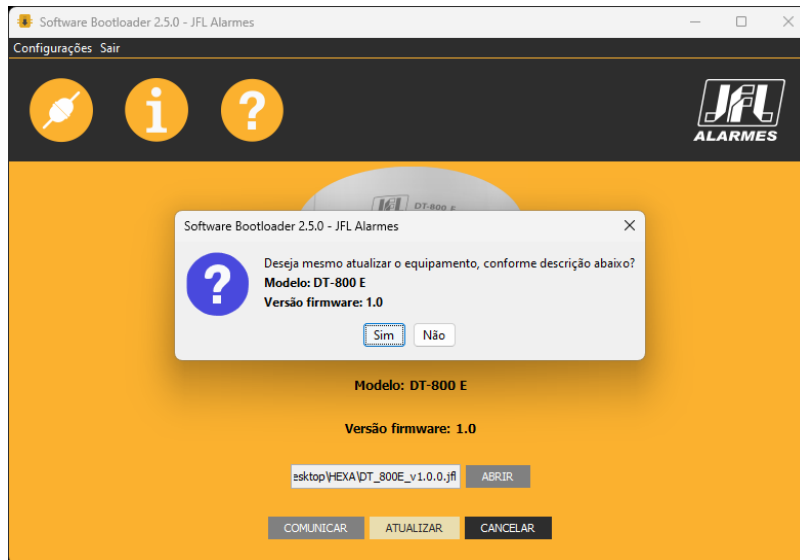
Software Bootloader 2.5.0 - JFL Alarmes

Configurações Sair

JFL ALARMES

JFL DT-800 E

Software Bootloader 2.5.0 - JFL Alarmes

Deseja mesmo atualizar o equipamento, conforme descrição abaixo?
Modelo: DT-800 E
Versão firmware: 1.0

Sim Não

Modelo: DT-800 E

Versão firmware: 1.0

esktop\HEXA\DT_800E_v1.0.0.jfl ABRIR

COMUNICAR ATUALIZAR CANCELAR